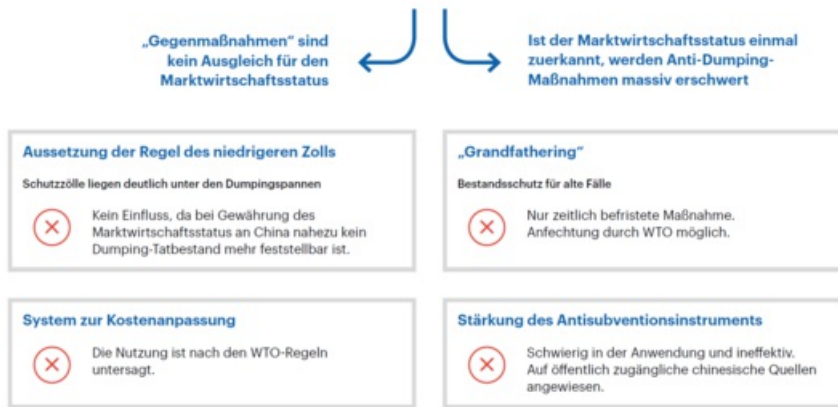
„Gegenmaßnahmen" sind kein Ausgleich für den Marktwirtschaftsstatus

Ist der Marktwirtschaftsstatus einmal zuerkannt, werden Anti-Dumping-Maßnahmen massiv erschwert

Aussetzung der Regel des niedrigeren Zolls

Schutzzölle liegen deutlich unter den Dumpingspannen

Kein Einfluss, da bei Gewährung des Marktwirtschaftsstatus an China nahezu kein Dumping-Tatbestand mehr feststellbar ist.

„Grandfathering"

Bestandsschutz für alte Fälle

Nur zeitlich befristete Maßnahme. Anfechtung durch WTO möglich.

System zur Kostenanpassung

Die Nutzung ist nach den WTO-Regeln untersagt.

Stärkung des Antisubventionsinstruments

Schwierig in der Anwendung und ineffektiv. Auf öffentlich zugängliche chinesische Quellen angewiesen.